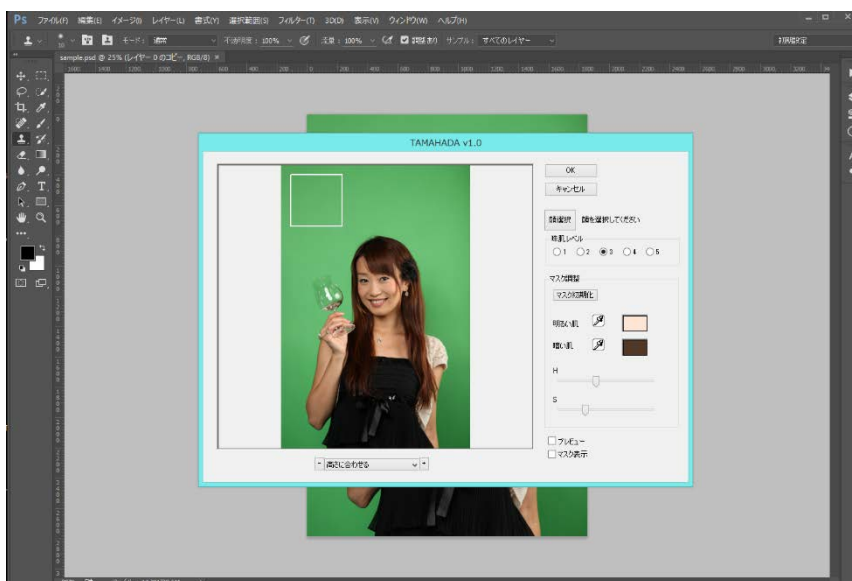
Ps ファイル(F) 編集(E) イメージ(I) レイヤー(L) 書式(Y) 選択範囲(S) フィルター(T) 3D(D) 表示(V) ウィンドウ(W) ヘルプ(H)

モード: 通常 不透明度: 100% 流量: 100% 調整あり サンプル: すべてのレイヤー

初期設定

sample.psd @ 25% (レイヤー 0 のコピー, RGB/8) ×

TAMAHADA v1.0

OK

キャンセル

顔選択 顔を選択してください

綺肌レベル

○1 ○2 ◉3 ○4 ○5

マスク調整

マスク初期化

明るい肌

暗い肌

H

S

□プレビュー

□マスク表示

画面に合わせる